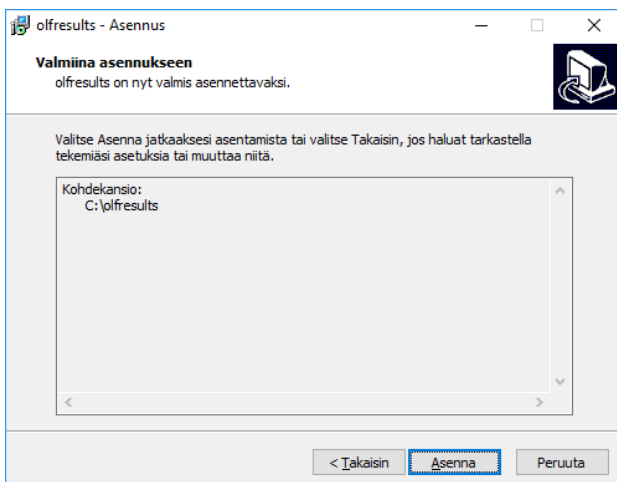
olfresults - Asennus

Valmiina asennukseen
olfresults on nyt valmis asennettavaksi.

Valitse Asenna jatkaaksesi asentamista tai valitse Takaisin, jos haluat tarkastella tekemiäsi asetuksia tai muuttaa niitä.

Kohdekansio:
C:\olfresults

< Takaisin
Asenna
Peruuta